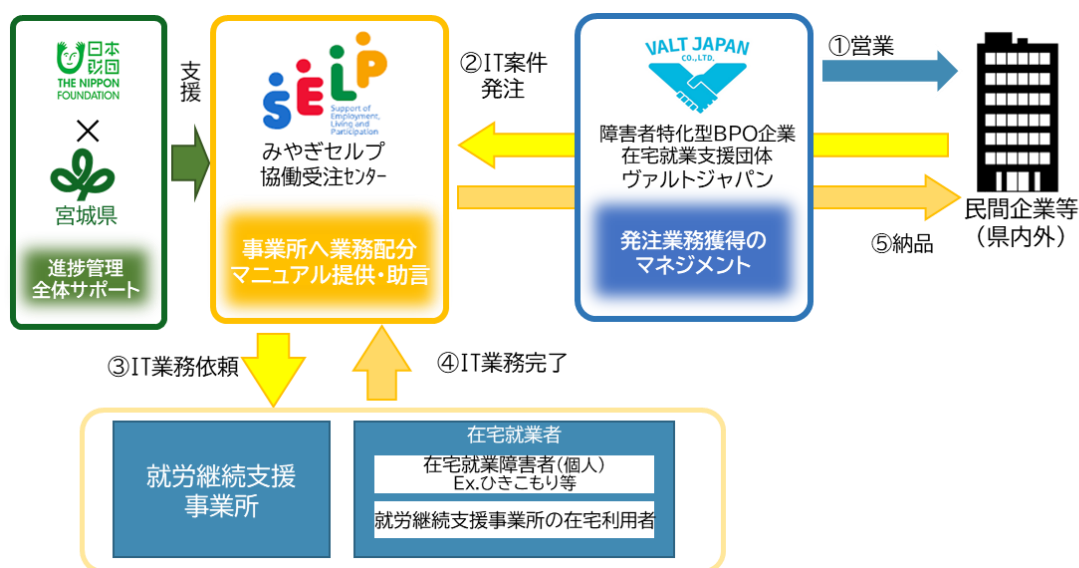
日本財団
THE NIPPON FOUNDATION

×

宮城県

進捗管理
全体サポート

支援

SELP
Support of Employment, Living and Participation
みやぎセルプ
協働受注センター

事業所へ業務配分
マニュアル提供・助言

②IT案件
発注

VALT JAPAN
CO., LTD.
障害者特化型BPO企業
在宅就業支援団体
ヴァルトジャパン

発注業務獲得の
マネジメント

①営業

民間企業等
（県内外）

⑤納品

③IT業務依頼

④IT業務完了

就労継続支援
事業所

在宅就業者
在宅就業障害者(個人)
Ex.ひきこもり等
就労継続支援事業所の在宅利用者